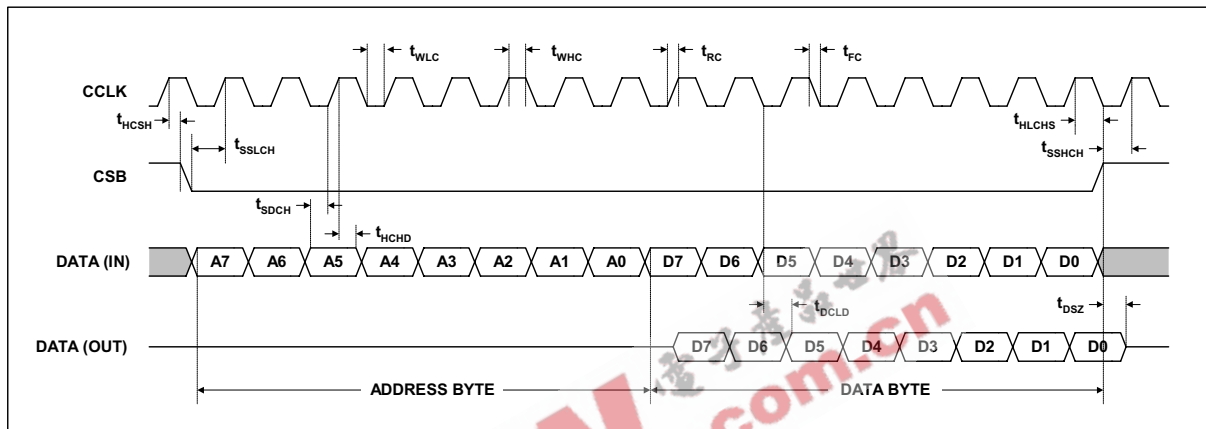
$t_{WLC}$ $t_{WHC}$ $t_{RC}$ $t_{FC}$

CCLK

$t_{HCSH}$

$t_{SSLCH}$

$t_{HLCHS}$

$t_{SSHCH}$

CSB

$t_{SDCH}$

$t_{HCHD}$

DATA (IN) A7 A6 A5 A4 A3 A2 A1 A0 D7 D6 D5 D4 D3 D2 D1 D0

$t_{DCLD}$

$t_{DSZ}$

DATA (OUT) D7 D6 D5 D4 D3 D2 D1 D0

ADDRESS BYTE

DATA BYTE

.com.cn